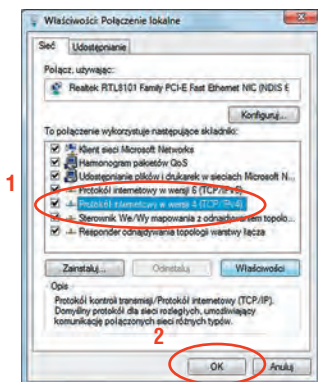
Właściwości: Połączenie lokalne

Sieć | Udostępnianie

Połącz, używając:

Realtek RTL8101 Family PCI-E Fast Ethernet NIC (NDIS 6

Konfiguruj...

To połączenie wykorzystuje następujące składniki:

Klient sieci Microsoft Networks

Harmonogram pakietów QoS

Udostępnianie plików i drukarek w sieciach Microsoft N...

Protokół internetowy w wersji 6 (TCP/IPv6)

Protokół internetowy w wersji 4 (TCP/IPv4)

Sterownik We/Wy mapowania z odnajdowaniem topolo...

Responder odnajdowania topologii warstwy łącza

1

Zainstaluj... | Odinstaluj | Właściwości

Opis

Protokół kontroli transmisji/Protokół internetowy (TCP/IP). Domyślny protokół dla sieci rozległych, umożliwiający komunikację połączonych sieci różnych typów.

2

OK | Anuluj